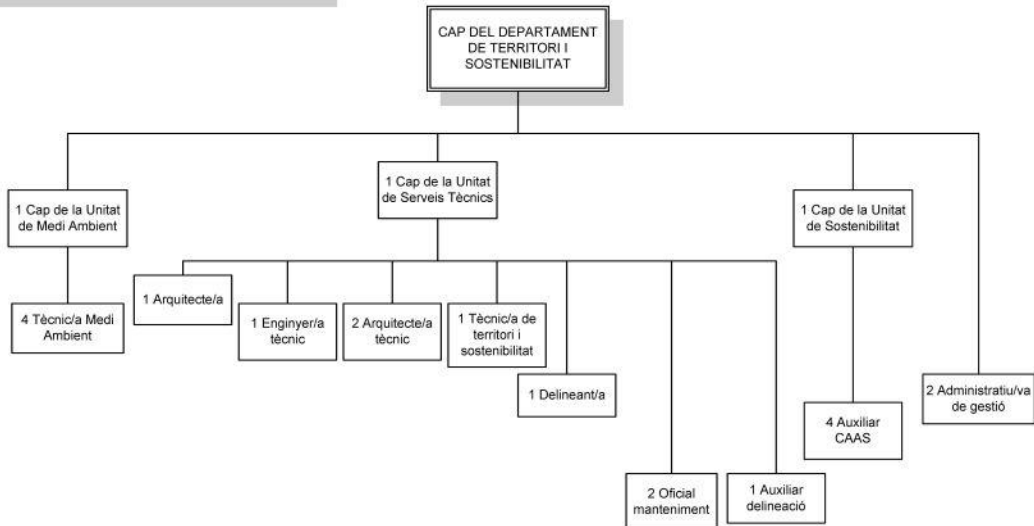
CAP DEL DEPARTAMENT DE TERRITORI I SOSTENIBILITAT

1 Cap de la Unitat de Medi Ambient

4 Tècnic/a Medi Ambient

1 Cap de la Unitat de Serveis Tècnics

1 Arquitecte/a

1 Enginyer/a tècnic

2 Arquitecte/a tècnic

1 Tècnic/a de territori i sostenibilitat

1 Delineant/a

2 Oficial manteniment

1 Auxiliar delineació

1 Cap de la Unitat de Sostenibilitat

4 Auxiliar CAAS

2 Administratiu/va de gestió